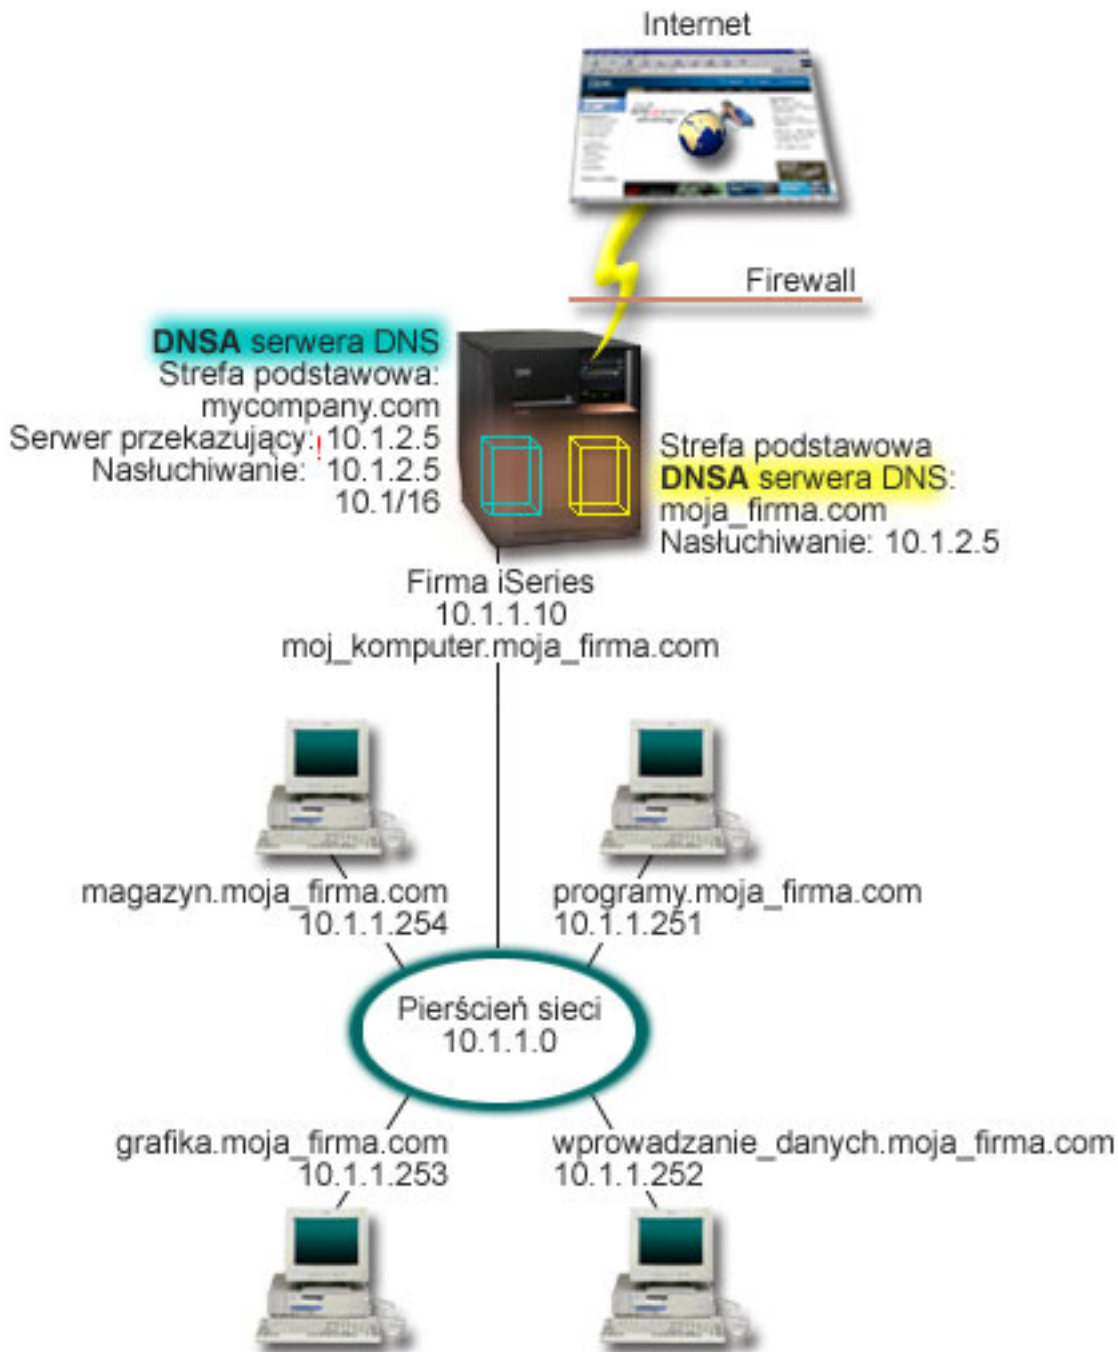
Internet

Firewall

DNSA serwera DNS
Strefa podstawowa:
mycompany.com
Serwer przekazujący: 10.1.2.5
Nasłuchiwanie: 10.1.2.5
10.1/16

Strefa podstawowa
DNSA serwera DNS:
moja_firma.com
Nasłuchiwanie: 10.1.2.5

Firma iSeries
10.1.1.10
moj_komputer.moja_firma.com

magazyn.moja_firma.com
10.1.1.254

programy.moja_firma.com
10.1.1.251

Pierścień sieci
10.1.1.0

grafika.moja_firma.com
10.1.1.253

wprowadzanie_danych.moja_firma.com
10.1.1.252